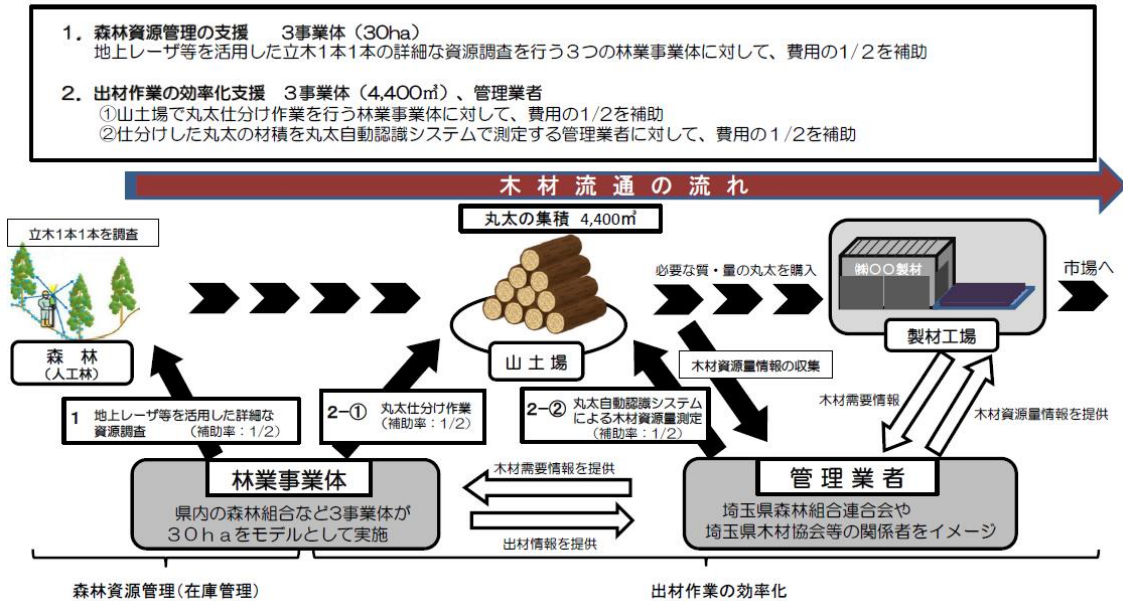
1．森林資源管理の支援　3事業体（30ha）
地上レーザ等を活用した立木1本1本の詳細な資源調査を行う3つの林業事業体に対して、費用の1/2を補助

2．出材作業の効率化支援　3事業体（4,400㎥）、管理業者
①山土場で丸太仕分け作業を行う林業事業体に対して、費用の1/2を補助
②仕分けした丸太の材積を丸太自動認識システムで測定する管理業者に対して、費用の1/2を補助

木材流通の流れ

丸太の集積 4,400㎥

立木1本1本を調査

必要な質・量の丸太を購入

㈲〇〇製材

市場へ

森林
（人工林）

山土場

木材資源量情報の収集

製材工場

木材需要情報

木材資源量情報を提供

1　地上レーザ等を活用した詳細な資源調査　（補助率：1/2）

2−①　丸太仕分け作業（補助率：1/2）

2−②　丸太自動認識システムによる木材資源量測定（補助率：1/2）

林業事業体
県内の森林組合など3事業体が30haをモデルとして実施

木材需要情報を提供

出材情報を提供

管理業者
埼玉県森林組合連合会や埼玉県木材協会等の関係者をイメージ

森林資源管理（在庫管理）

出材作業の効率化